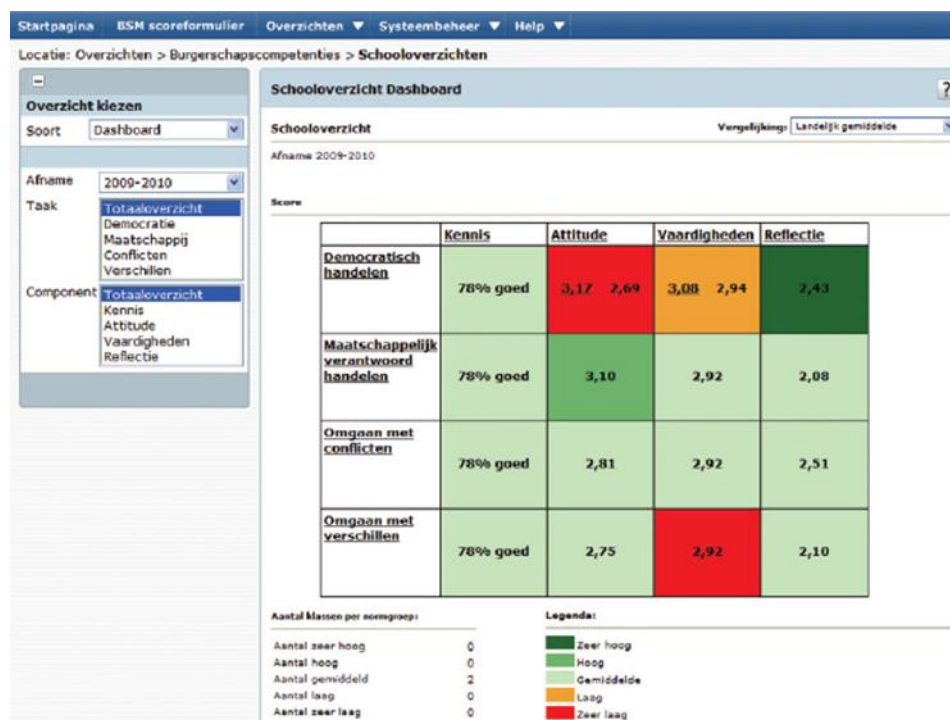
Startpagina BSM scoreformulier Overzichten ▼ Systeembeheer ▼ Help ▼

Locatie: Overzichten > Burgerschapscompetenties > Schooloverzichten

Overzicht kiezen

Soort Dashboard

Afname 2009-2010

Taak
Totaaloverzicht
Democratie
Maatschappij
Conflicten
Verschillen

Component
Totaaloverzicht
Kennis
Attitude
Vaardigheden
Reflectie

Schooloverzicht Dashboard

?

Schooloverzicht

Vergelijking: Landelijk gemiddelde

Afname 2009-2010

Score

| | Kennis | Attitude | Vaardigheden | Reflectie |
|---|---|---|---|---|
| Democratisch handelen | 78% goed | 3,17 2,69 | 3,08 2,94 | 2,43 |
| Maatschappelijk verantwoord handelen | 78% goed | 3,10 | 2,92 | 2,08 |
| Omgaan met conflicten | 78% goed | 2,81 | 2,92 | 2,51 |
| Omgaan met verschillen | 78% goed | 2,75 | 2,92 | 2,10 |

Aantal klassen per normgroep:

| | |
|---|---|
| Aantal zeer hoog | 0 |
| Aantal hoog | 0 |
| Aantal gemiddeld | 2 |
| Aantal laag | 0 |
| Aantal zeer laag | 0 |

Legenda:
Zeer hoog
Hoog
Gemiddelde
Laag
Zeer laag